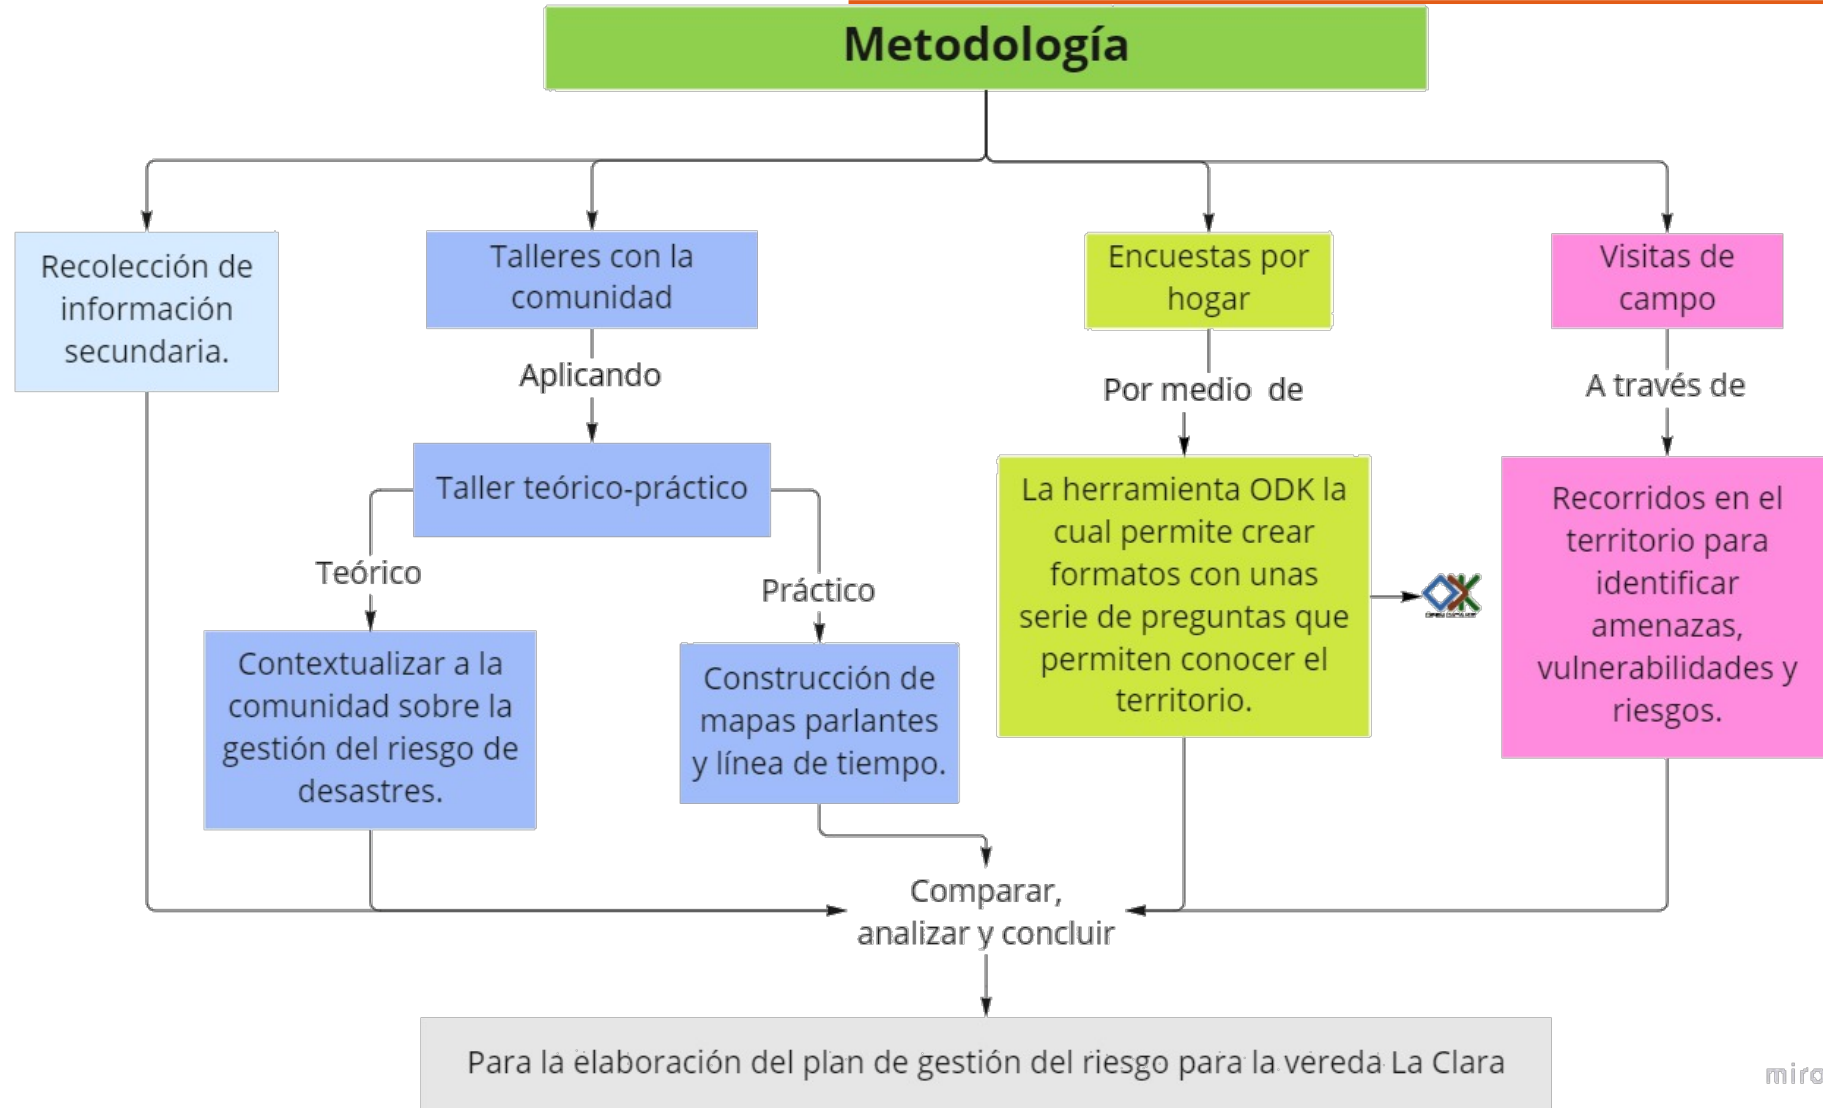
Metodología

Recolección de información secundaria.

Talleres con la comunidad

Aplicando

Taller teórico-práctico

Teórico

Contextualizar a la comunidad sobre la gestión del riesgo de desastres.

Práctico

Construcción de mapas parlantes y línea de tiempo.

Encuestas por hogar

Por medio de

La herramienta ODK la cual permite crear formatos con unas serie de preguntas que permiten conocer el territorio.

Visitas de campo

A través de

Recorridos en el territorio para identificar amenazas, vulnerabilidades y riesgos.

Comparar, analizar y concluir

Para la elaboración del plan de gestión del riesgo para la vereda La Clara

miro